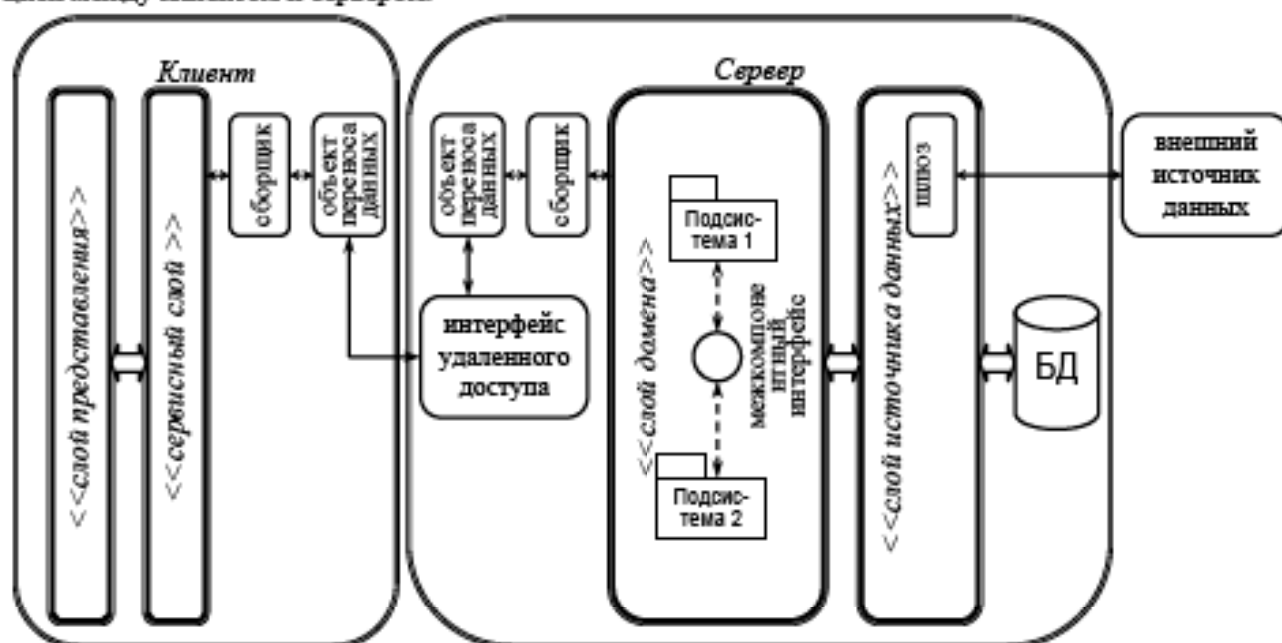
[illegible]

Клиент

<<слой представления>>

<<сервисный слой>>

сборщик

объект переноса данных

Сервер

объект переноса данных

сборщик

интерфейс удаленного доступа

<<слой домена>>

Подсис-тема 1

межкомпонентный интерфейс

Подсис-тема 2

<<слой источника данных>>

шлюз

внешний источник данных

БД